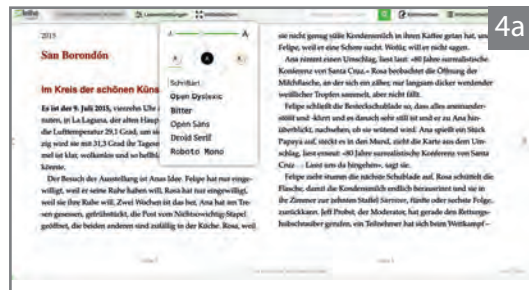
4a

2015

San Borondón

Im Kreis der schönen Küns

Es ist der 9. Juli 2015, vierzehn Uhr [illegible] nuten, in La Laguna, der alten Haup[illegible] die Lufttemperatur 29,1 Grad, um si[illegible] zig wird sie mit 31,3 Grad ihr Tageser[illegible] mel ist klar, wolkenlos und so hellbl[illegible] könnte.

Der Besuch der Ausstellung ist Anas Idee. Felipe hat nur eingewilligt, weil er seine Ruhe haben will, Rosa hat nur eingewilligt, weil sie ihre Ruhe will. Zwei Wochen ist das her. Ana hat am Treppen gesessen, gefrühstückt, die Post vom Nichtsowichtig-Stapel geöffnet, die beiden anderen sind zufällig in der Küche. Rosa, weil

Schriftart
Open Dyslexic
Bitter
Open Sans
Droid Serif
Roboto Mono

sie nicht genug süße Kondensmilch in ihren Kaffee getan hat, und Felipe, weil er eine Schere sucht. Wofür, will er nicht sagen.

Ana nimmt einen Umschlag, liest laut: »80 Jahre surrealistische Konferenz von Santa Cruz.« Rosa beobachtet die Öffnung der Milchflasche, an der sich ein zäher, nur langsam dicker werdender weißlicher Tropfen sammelt, aber nicht fällt.

Felipe schließt die Besteckschublade so, dass alles aneinanderstößt und -klirrt und es danach sehr still ist und er zu Ana hinüberblickt, nachsehen, ob sie weitermacht wird. Ana spielt ein Stück Papaya auf, steckt es in den Mund, zieht die Karte aus dem Umschlag, liest erneut: »80 Jahre surrealistische Konferenz von Santa Cruz ... Lasst uns da hingehen«, sagt sie.

Felipe zieht stumm die nächste Schublade auf. Rosa schüttelt die Flasche, damit die Kondensmilch endlich herausrinnt und sie in die Zimmer zur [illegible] zurückkaren. Jeff Probst, der Moderator, hat gerade den Rettungsboot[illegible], ein Teilnehmer hat sich beim Wettkampf –